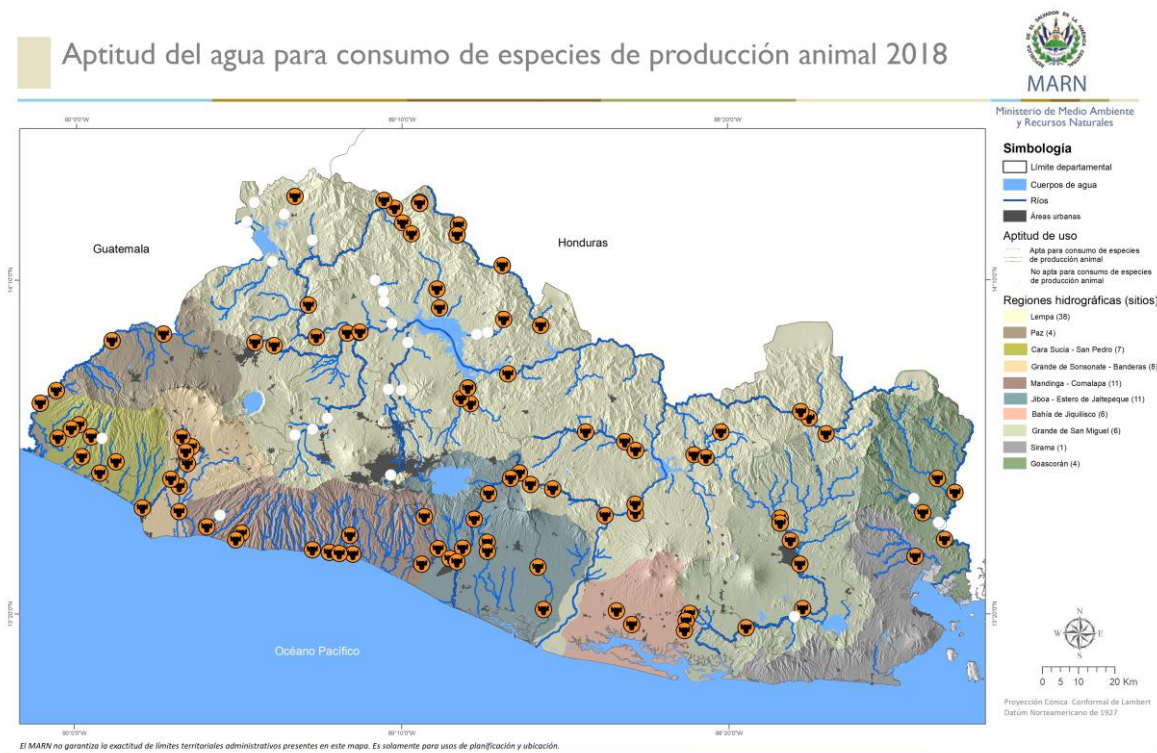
Aptitud del agua para consumo de especies de producción animal 2018

MARN
Ministerio de Medio Ambiente y Recursos Naturales

90°0'0"W
89°10'0"W
88°20'0"W

14°10'0"N
13°20'0"N

Guatemala
Honduras
Océano Pacífico

Simbología
Límite departamental
Cuerpos de agua
Ríos
Áreas urbanas

Aptitud de uso
Apta para consumo de especies de producción animal
No apta para consumo de especies de producción animal

Regiones hidrográficas (sitios)
Lempa (38)
Paz (4)
Cara Sucia - San Pedro (7)
Grande de Sonsonate - Banderas (8)
Mandinga - Comalapa (11)
Jiboa - Estero de Jaltepeque (11)
Bahía de Jiquilisco (6)
Grande de San Miguel (6)
Sirama (1)
Goascorán (4)

N
W E
S

0 5 10 20 Km

Proyección Cónica Conformal de Lambert
Datúm Norteamericano de 1927

El MARN no garantiza la exactitud de límites territoriales administrativos presentes en este mapa. Es solamente para usos de planificación y ubicación.